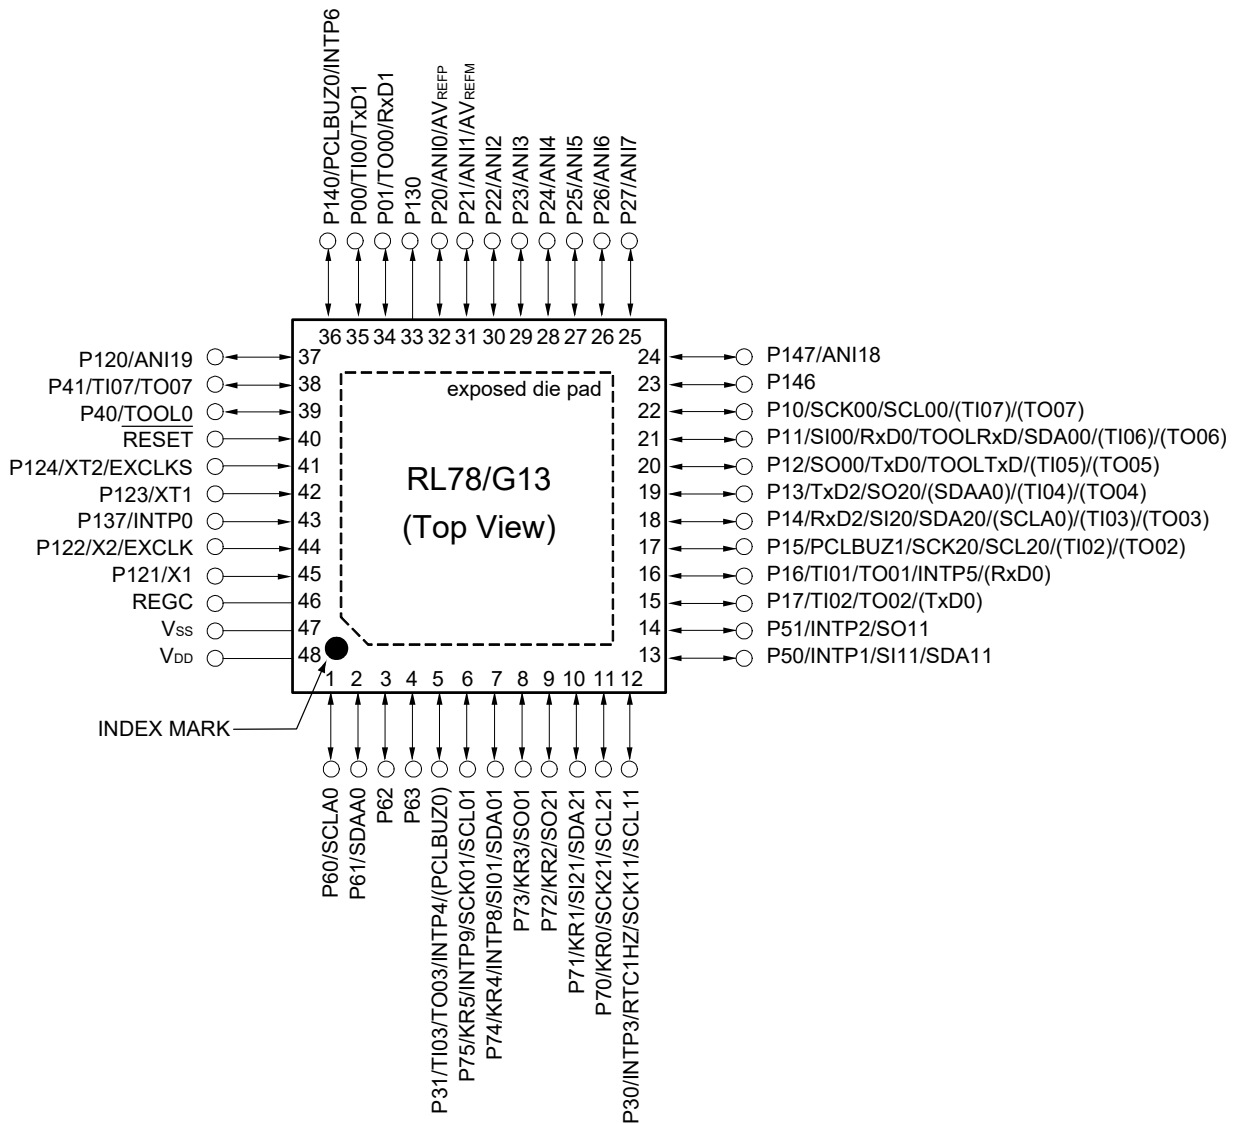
P140/PCLBUZ0/INTP6
P00/TI00/TxD1
P01/TO00/RxD1
P130
P20/ANI0/AV$_{REFP}$
P21/ANI1/AV$_{REFM}$
P22/ANI2
P23/ANI3
P24/ANI4
P25/ANI5
P26/ANI6
P27/ANI7

36 35 34 33 32 31 30 29 28 27 26 25

P120/ANI19 37
P41/TI07/TO07 38
P40/$\overline{TOOL0}$ 39
$\overline{RESET}$ 40
P124/XT2/EXCLKS 41
P123/XT1 42
P137/INTP0 43
P122/X2/EXCLK 44
P121/X1 45
REGC 46
V$_{SS}$ 47
V$_{DD}$ 48

exposed die pad

RL78/G13
(Top View)

24 P147/ANI18
23 P146
22 P10/SCK00/SCL00/(TI07)/(TO07)
21 P11/SI00/RxD0/TOOLRxD/SDA00/(TI06)/(TO06)
20 P12/SO00/TxD0/TOOLTxD/(TI05)/(TO05)
19 P13/TxD2/SO20/(SDAA0)/(TI04)/(TO04)
18 P14/RxD2/SI20/SDA20/(SCLA0)/(TI03)/(TO03)
17 P15/PCLBUZ1/SCK20/SCL20/(TI02)/(TO02)
16 P16/TI01/TO01/INTP5/(RxD0)
15 P17/TI02/TO02/(TxD0)
14 P51/INTP2/SO11
13 P50/INTP1/SI11/SDA11

1 2 3 4 5 6 7 8 9 10 11 12

INDEX MARK

P60/SCLA0
P61/SDAA0
P62
P63
P31/TI03/TO03/INTP4/(PCLBUZ0)
P75/KR5/INTP9/SCK01/SCL01
P74/KR4/INTP8/SI01/SDA01
P73/KR3/SO01
P72/KR2/SO21
P71/KR1/SI21/SDA21
P70/KR0/SCK21/SCL21
P30/INTP3/RTC1HZ/SCK11/SCL11